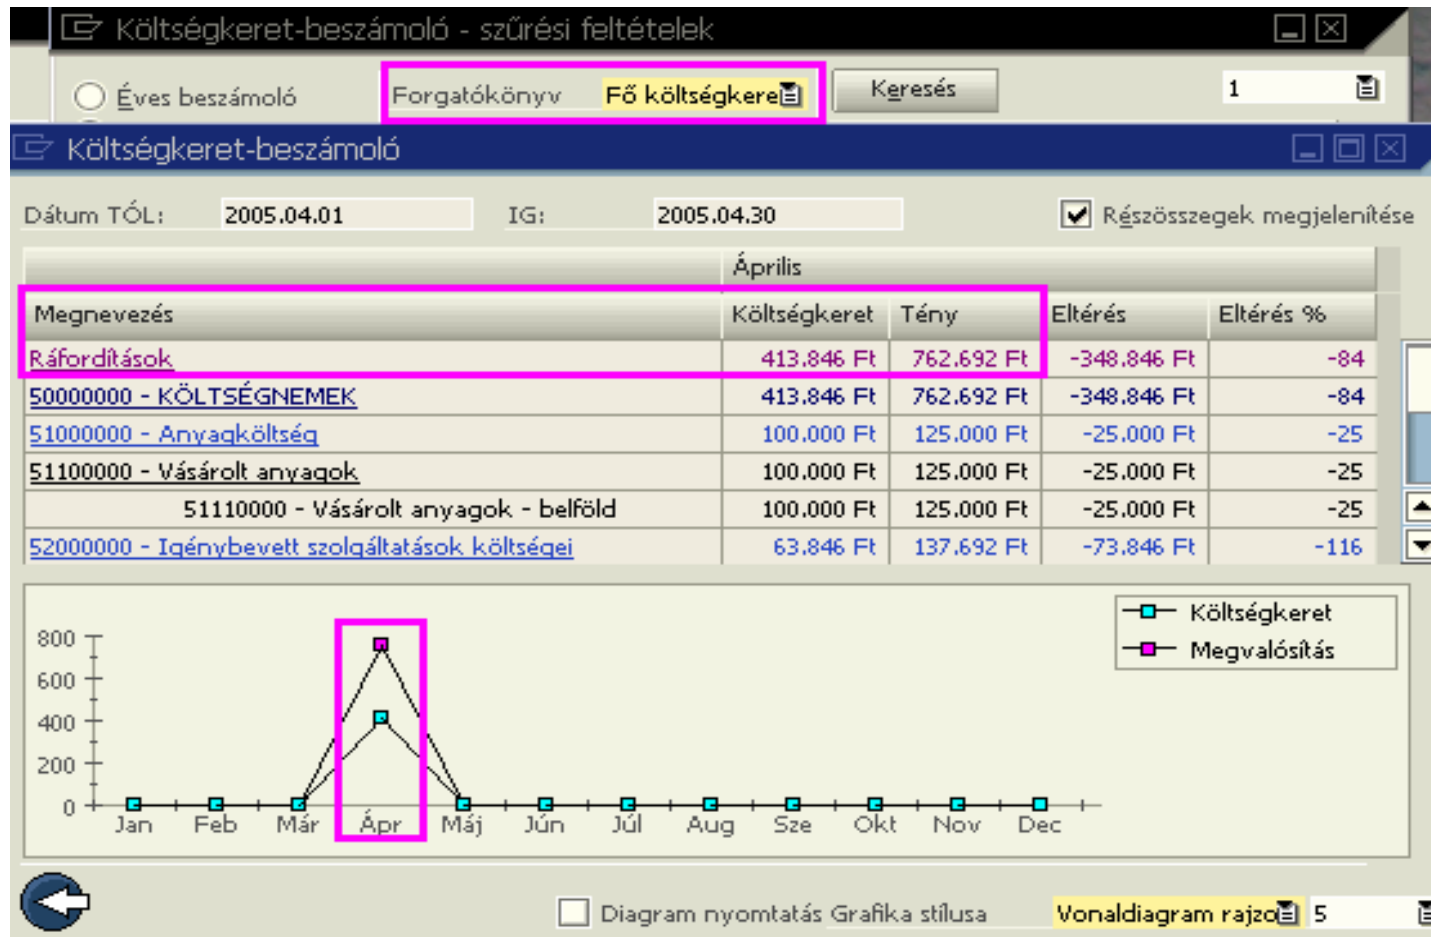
Költségkeret-beszámoló - szűrési feltételek

Éves beszámoló

Forgatókönyv Fő költségkere

Keresés

1

Költségkeret-beszámoló

Dátum TÓL: 2005.04.01 IG: 2005.04.30

Részösszegek megjelenítése

| | Április | | | |
|---|---|---|---|---|
| Megnevezés | Költségkeret | Tény | Eltérés | Eltérés % |
| Ráfordítások | 413.846 Ft | 762.692 Ft | -348.846 Ft | -84 |
| 50000000 - KÖLTSÉGNEMEK | 413.846 Ft | 762.692 Ft | -348.846 Ft | -84 |
| 51000000 - Anyagköltség | 100.000 Ft | 125.000 Ft | -25.000 Ft | -25 |
| 51100000 - Vásárolt anyagok | 100.000 Ft | 125.000 Ft | -25.000 Ft | -25 |
| 51110000 - Vásárolt anyagok - belföld | 100.000 Ft | 125.000 Ft | -25.000 Ft | -25 |
| 52000000 - Igénybevett szolgáltatások költségei | 63.846 Ft | 137.692 Ft | -73.846 Ft | -116 |

800
600
400
200
0
Jan Feb Már Ápr Máj Jún Júl Aug Sze Okt Nov Dec

Költségkeret
Megvalósítás

Diagram nyomtatás Grafika stílusa Vonaldiagram rajzo 5